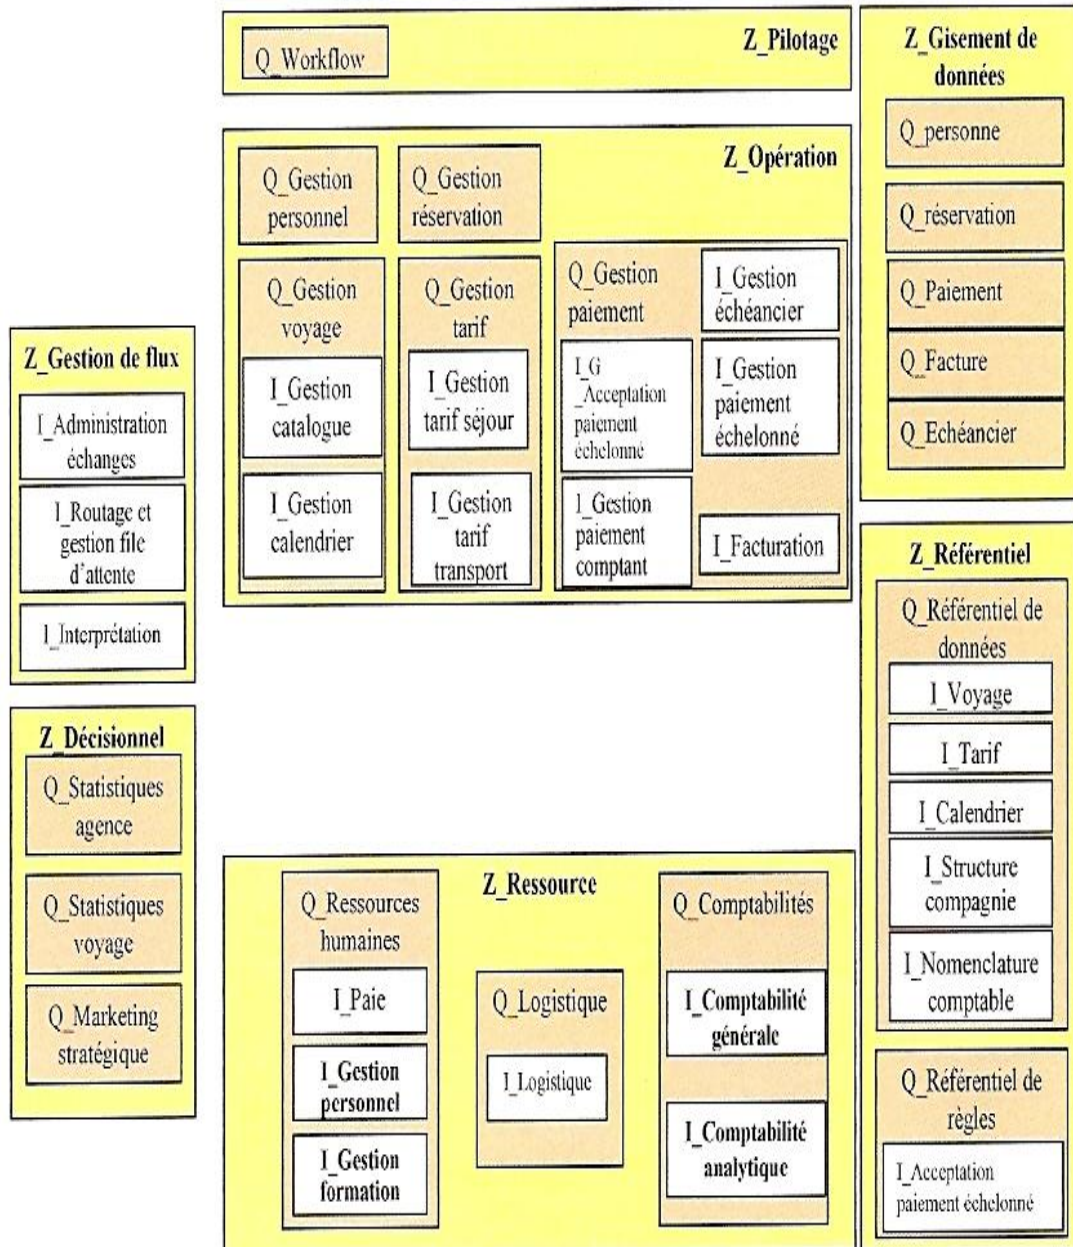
Q_Workflow

Z_Pilotage

Z_Gisement de données

Q_personne

Q_réservation

Q_Paiement

Q_Facture

Q_Echéancier

Z_Opération

Q_Gestion personnel

Q_Gestion réservation

Q_Gestion voyage

I_Gestion catalogue

I_Gestion calendrier

Q_Gestion tarif

I_Gestion tarif séjour

I_Gestion tarif transport

Q_Gestion paiement

I_G _Acceptation paiement échelonné

I_Gestion paiement comptant

I_Gestion échéancier

I_Gestion paiement échelonné

I_Facturation

Z_Gestion de flux

I_Administration échanges

I_Routage et gestion file d'attente

I_Interprétation

Z_Décisionnel

Q_Statistiques agence

Q_Statistiques voyage

Q_Marketing stratégique

Z_Référentiel

Q_Référentiel de données

I_Voyage

I_Tarif

I_Calendrier

I_Structure compagnie

I_Nomenclature comptable

Q_Référentiel de règles

I_Acceptation paiement échelonné

Z_Ressource

Q_Ressources humaines

I_Paie

I_Gestion personnel

I_Gestion formation

Q_Logistique

I_Logistique

Q_Comptabilités

I_Comptabilité générale

I_Comptabilité analytique